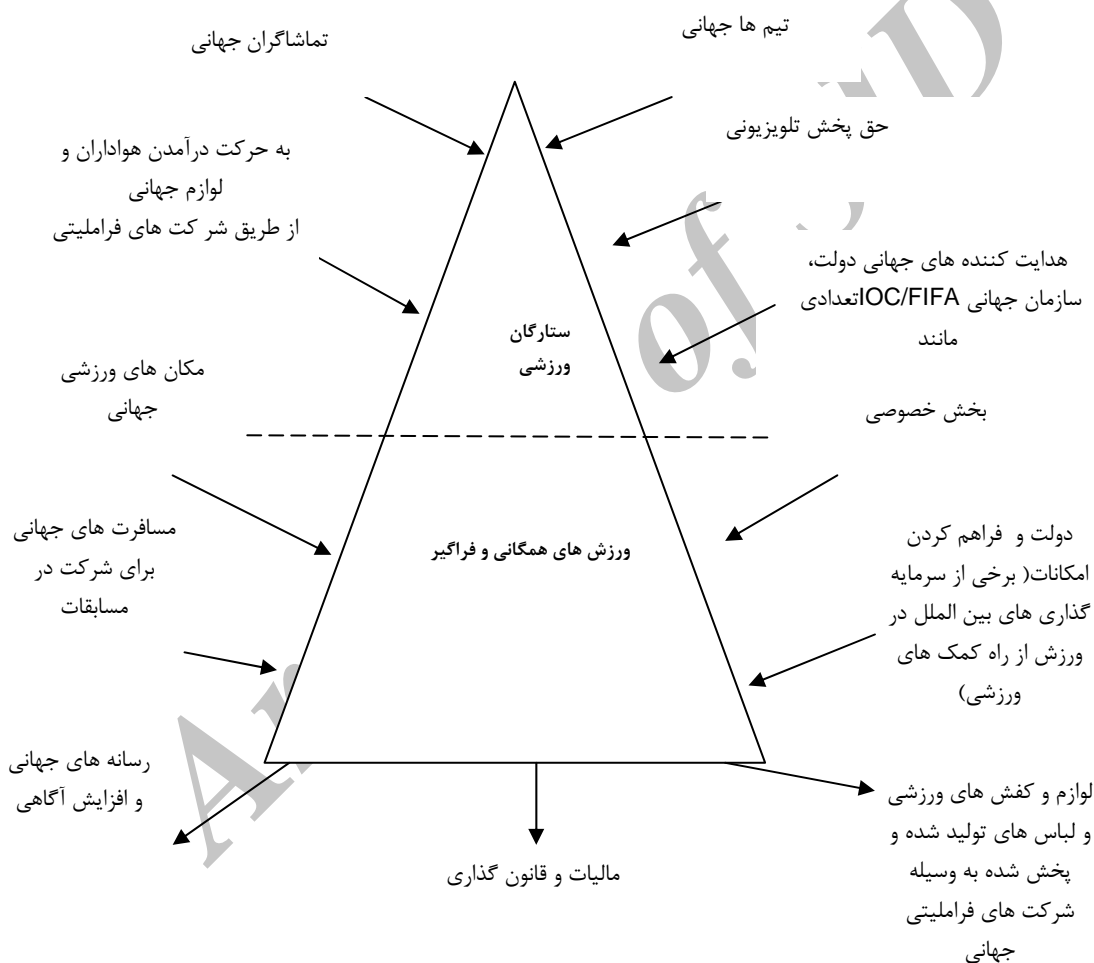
تیم ها جهانی

تماشاگران جهانی

حق پخش تلویزیونی

به حرکت درآمدن هواداران و لوازم جهانی
از طریق شر کت های فراملیتی

هدایت کننده های جهانی دولت، سازمان جهانی IOC/FIFAتعدادی مانند

ستارگان ورزشی

مکان های ورزشی جهانی

بخش خصوصی

مسافرت های جهانی برای شرکت در مسابقات

ورزش های همگانی و فراگیر

دولت و فراهم کردن امکانات( برخی از سرمایه گذاری های بین الملل در ورزش از راه کمک های ورزشی)

رسانه های جهانی و افزایش آگاهی

مالیات و قانون گذاری

لوازم و کفش های ورزشی و لباس های تولید شده و پخش شده به وسیله شرکت های فراملیتی جهانی